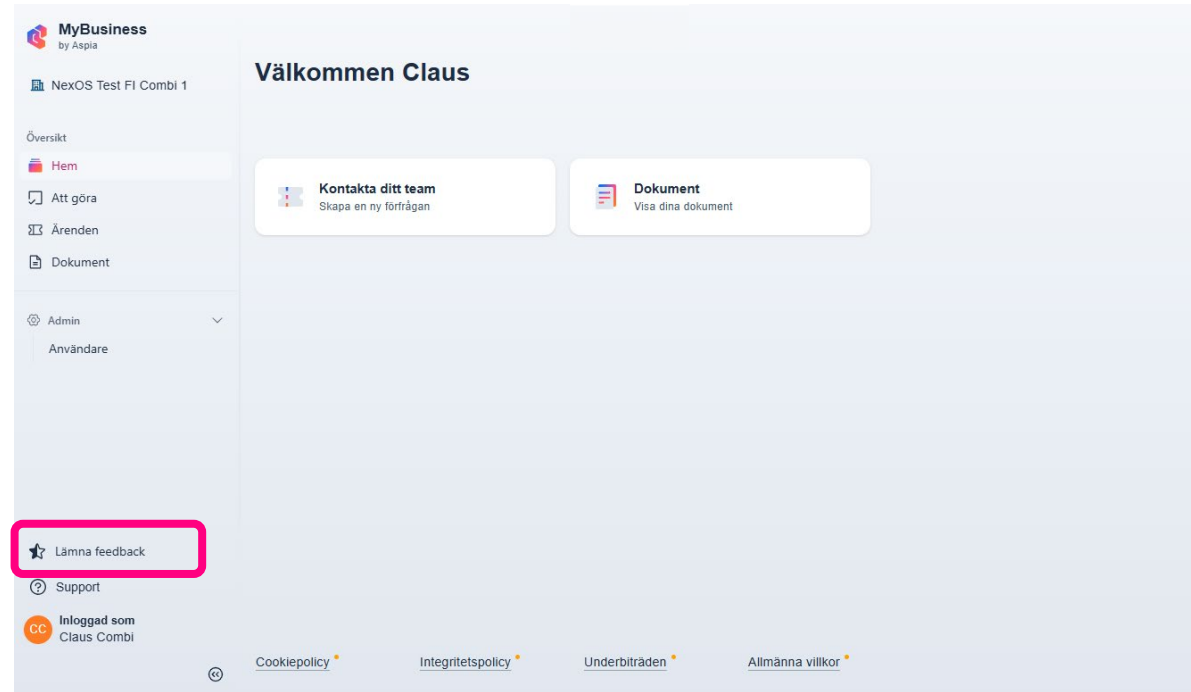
MyBusiness
by Aspia

NexOS Test FI Combi 1

Översikt

Hem

Att göra

Ärenden

Dokument

Admin

Användare

Lämna feedback

Support

CC
Inloggad som
Claus Combi

Välkommen Claus

Kontakta ditt team
Skapa en ny förfrågan

Dokument
Visa dina dokument

Cookiepolicy

Integritetspolicy

Underbiträden

Allmänna villkor